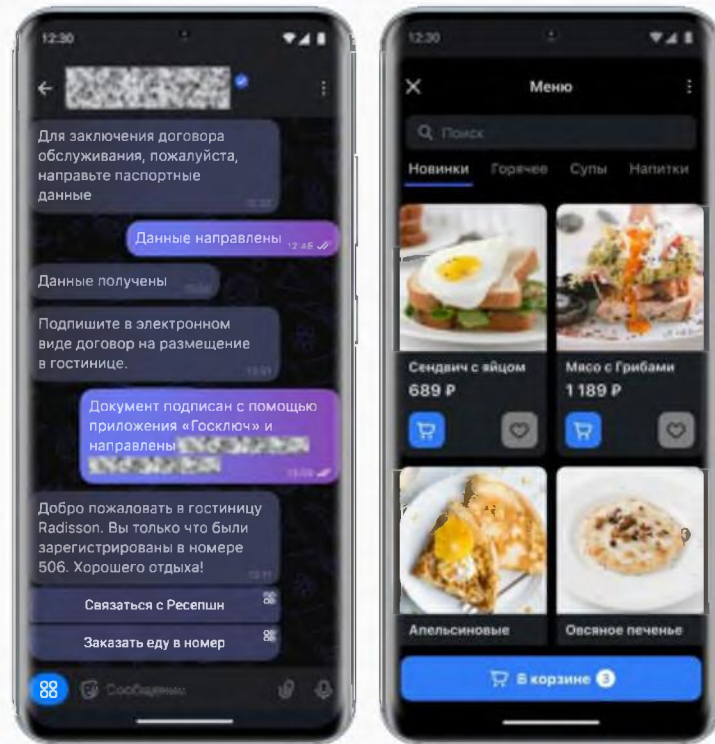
12:30

Для заключения договора обслуживания, пожалуйста, направьте паспортные данные

Данные направлены 12:46

Данные получены

Подпишите в электронном виде договор на размещение в гостинице.

Документ подписан с помощью приложения «Госключ» и направлены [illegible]

Добро пожаловать в гостиницу Radisson. Вы только что были зарегистрированы в номере 506. Хорошего отдыха!

Связаться с Ресепшн

Заказать еду в номер

Сообщение

12:30

Меню

Поиск

Новинки Горячее Супы Напитки

Сендвич с яйцом
689 ₽

Мясо с Грибами
1 189 ₽

Апельсиновые

Овсяное печенье

В корзине 3